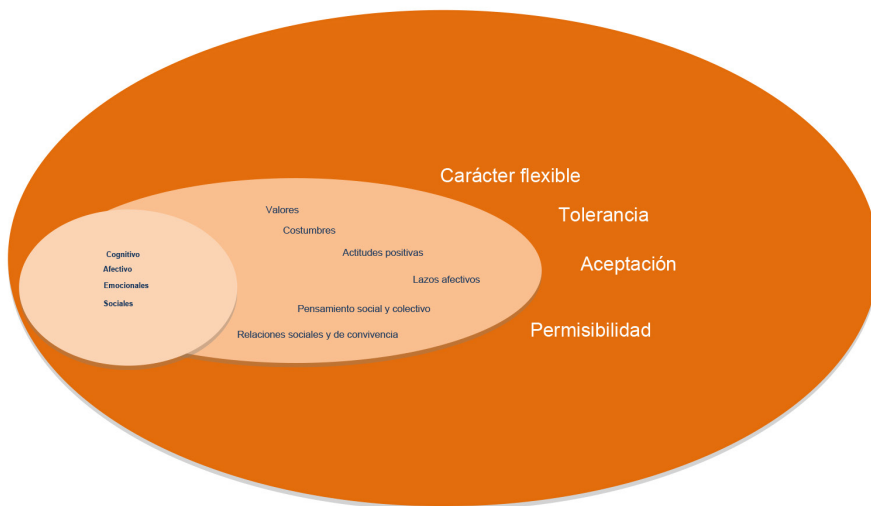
Carácter flexible
Tolerancia
Aceptación
Permisibilidad

Valores
Costumbres
Actitudes positivas
Lazos afectivos
Pensamiento social y colectivo
Relaciones sociales y de convivencia

Cognitivo
Afectivo
Emocionales
Sociales